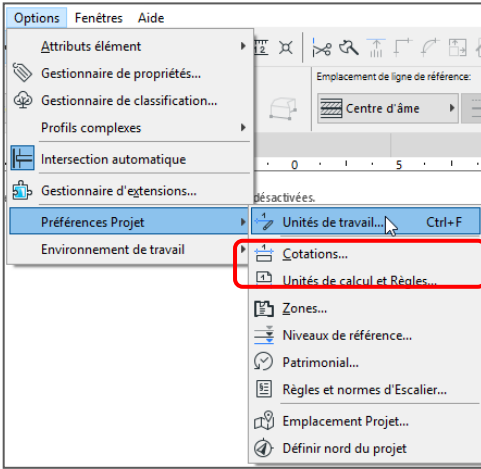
Options Fenêtres Aide

Attributs élément
Gestionnaire de propriétés...
Gestionnaire de classification...
Profils complexes
Intersection automatique
Gestionnaire d'extensions...
Préférences Projet
Environnement de travail

Emplacement de ligne de référence:
Centre d'âme
0
5
désactivées.

Unités de travail... Ctrl+F
Cotations...
Unités de calcul et Règles...
Zones...
Niveaux de référence...
Patrimonial...
Règles et normes d'Escalier...
Emplacement Projet...
Définir nord du projet